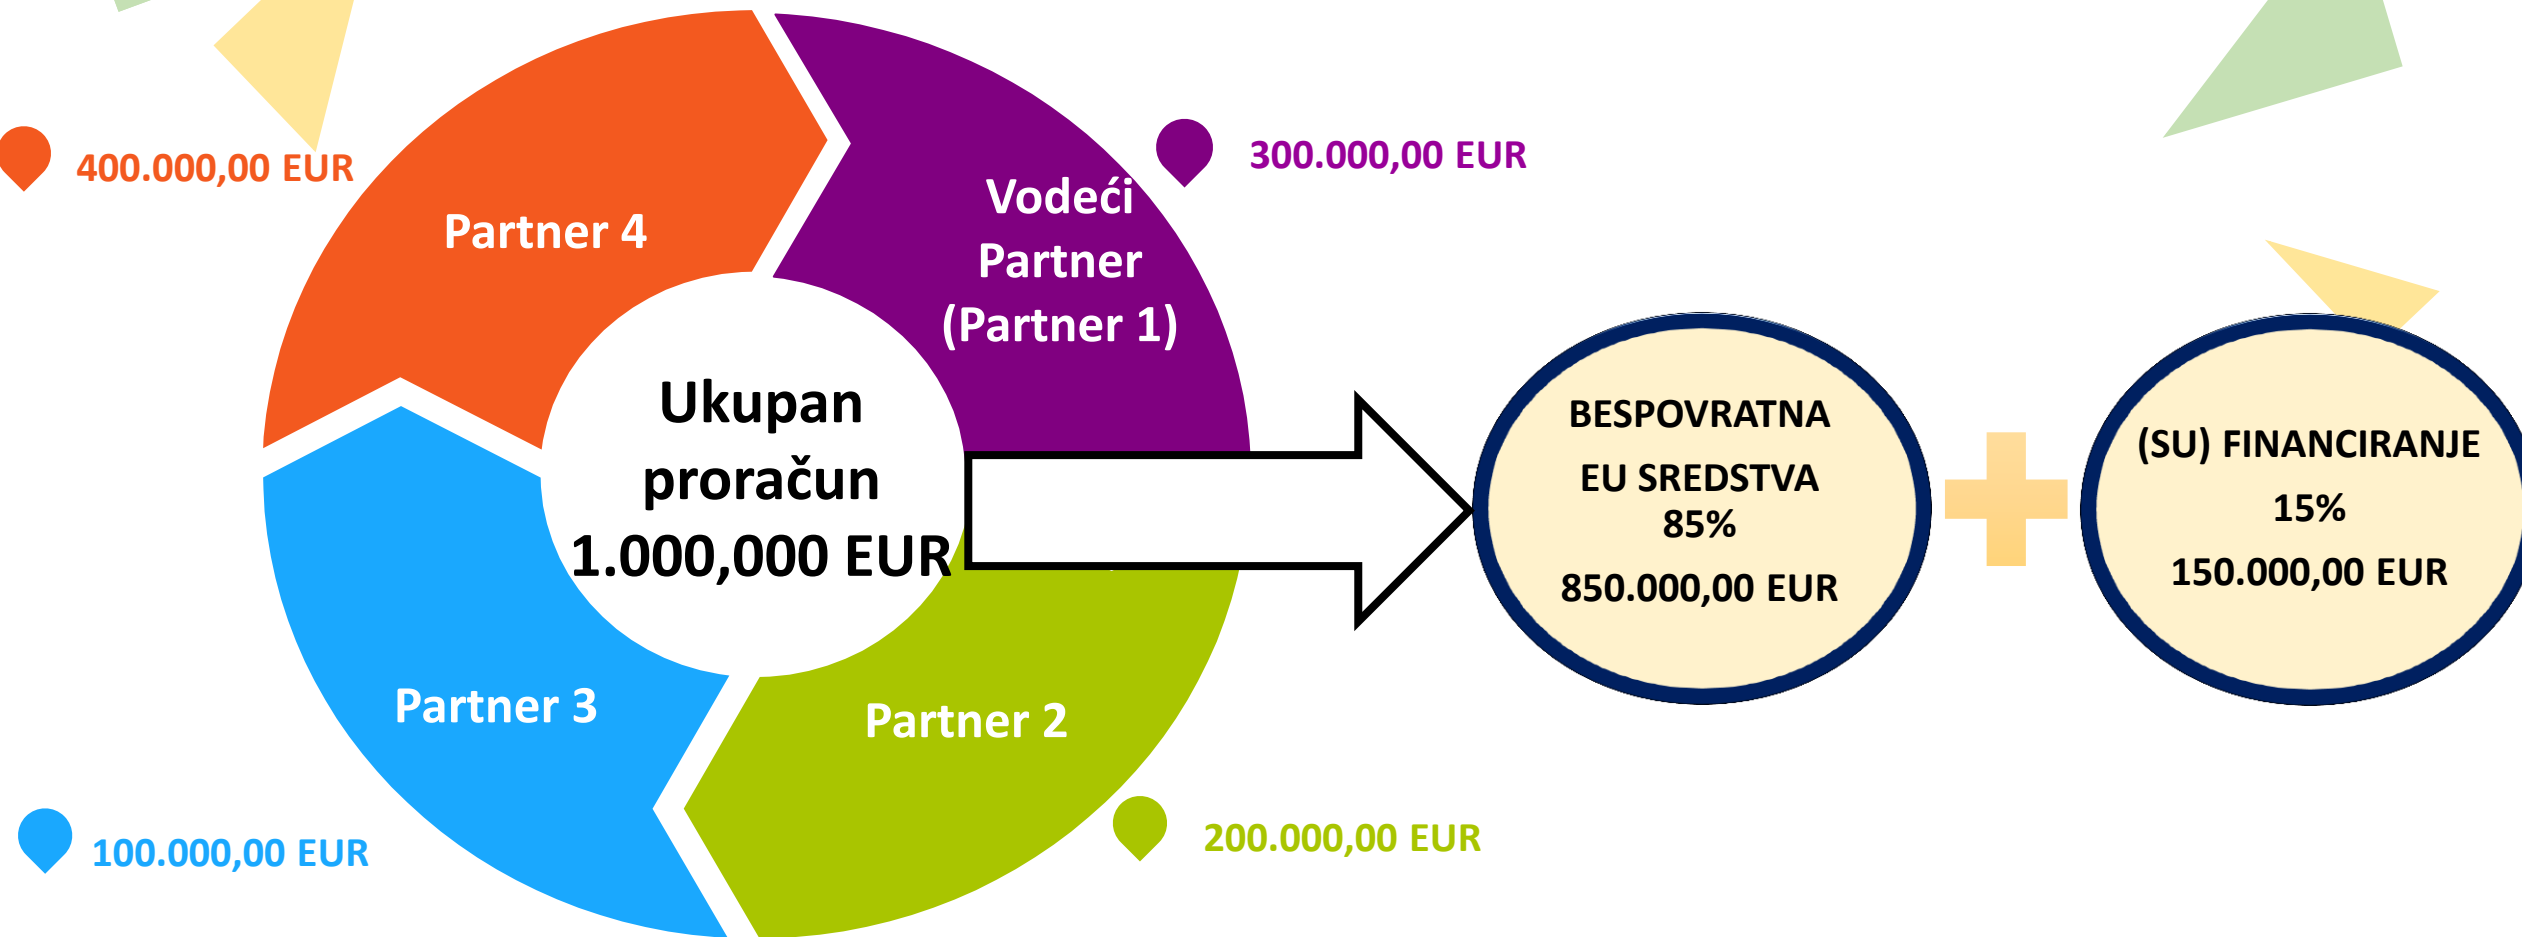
400.000,00 EUR

Partner 4

Vodeći Partner (Partner 1)

300.000,00 EUR

Ukupan proračun 1.000,000 EUR

Partner 3

Partner 2

100.000,00 EUR

200.000,00 EUR

BESPOVRATNA
EU SREDSTVA
85%
850.000,00 EUR

(SU) FINANCIRANJE
15%
150.000,00 EUR